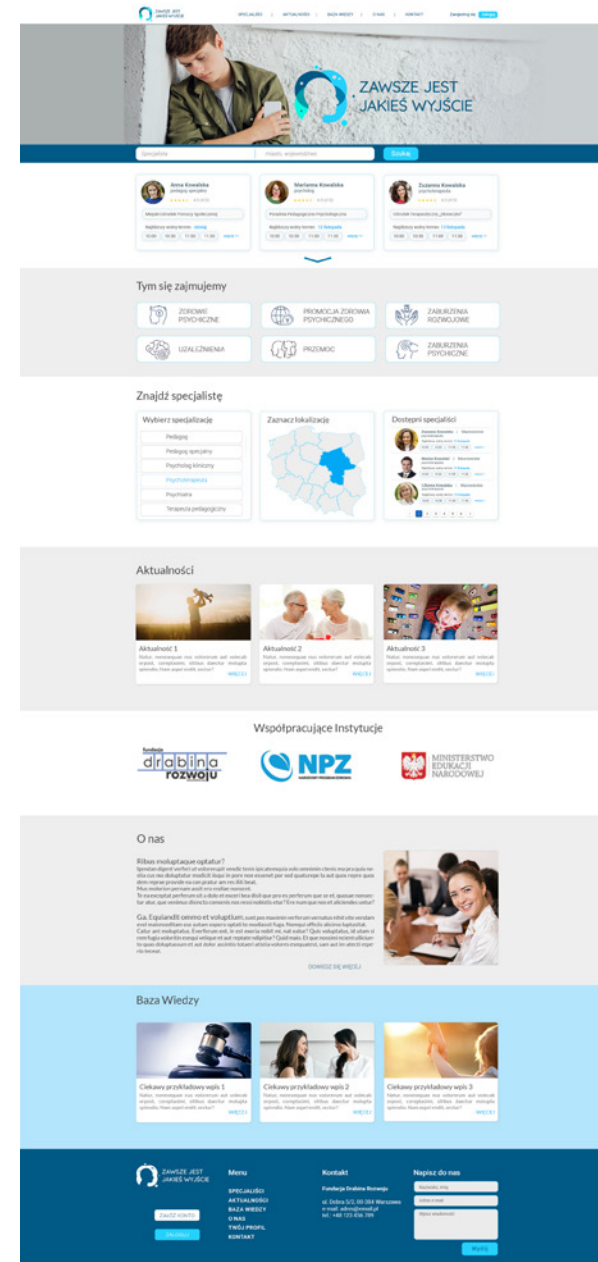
ZAWSZE JEST JAKIEŚ WYJŚCIE

SPECJALIŚCI | AKTUALNOŚCI | BAZA WIEDZY | O NAS | KONTAKT

Zarejestruj się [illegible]

ZAWSZE JEST JAKIEŚ WYJŚCIE

Specjalista | Miasto, województwo | Szukaj

Anna Kowalska
pedagog specjalny

Marianna Kowalska
psycholog

Zuzanna Kowalska
psychoterapeuta

Tym się zajmujemy

ZDROWIE PSYCHICZNE
PROMOCJA ZDROWIA PSYCHICZNEGO
ZABURZENIA ROZWOJOWE
UZALEŻNIENIA
PRZEMOC
ZABURZENIA PSYCHICZNE

Znajdź specjalistę

Wybierz specjalizację
Pedagog
Pedagog specjalny
Psycholog kliniczny
Psychoterapeuta
Psychiatra
Terapeuta pedagogiczny

Zaznacz lokalizację

Dostępni specjaliści

Aktualności

Aktualność 1
Aktualność 2
Aktualność 3

WIĘCEJ
WIĘCEJ
WIĘCEJ

Współpracujące Instytucje

fundacja drabina rozwoju
NPZ
MINISTERSTWO EDUKACJI NARODOWEJ

O nas

Ribus moluptaque optatur?

Ga. Equiandit omnio et voluptium

DOWIEDZ SIĘ WIĘCEJ

Baza Wiedzy

Ciekawy przykładowy wpis 1
Ciekawy przykładowy wpis 2
Ciekawy przykładowy wpis 3

WIĘCEJ
WIĘCEJ
WIĘCEJ

ZAWSZE JEST JAKIEŚ WYJŚCIE

Menu
SPECJALIŚCI
AKTUALNOŚCI
BAZA WIEDZY
O NAS
TWÓJ PROFIL
KONTAKT

Kontakt
Fundacja Drabina Rozwoju
ul. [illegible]
e-mail: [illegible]
tel.: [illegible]

Napisz do nas
Wyślij